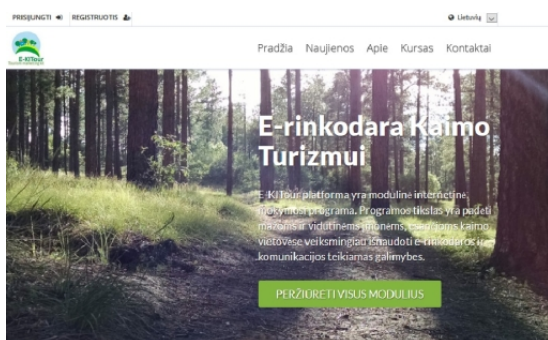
PRISIJUNGTI REGISTRUOTIS

Lietuvių

E-KITour

Pradžia Naujienos Apie Kursas Kontaktai

E-rinkodara Kaimo Turizmui

E-KITour platforma yra modulinė internetinė mokymosi programa. Programos tikslas yra padėti mažoms ir vidutinėms įmonėms, esančioms kaimo vietovėse veiksmingiau išnaudoti e-rinkodaros ir komunikacijos teikiamas galimybes.

PERŽIŪRĖTI VISUS MODULIUS